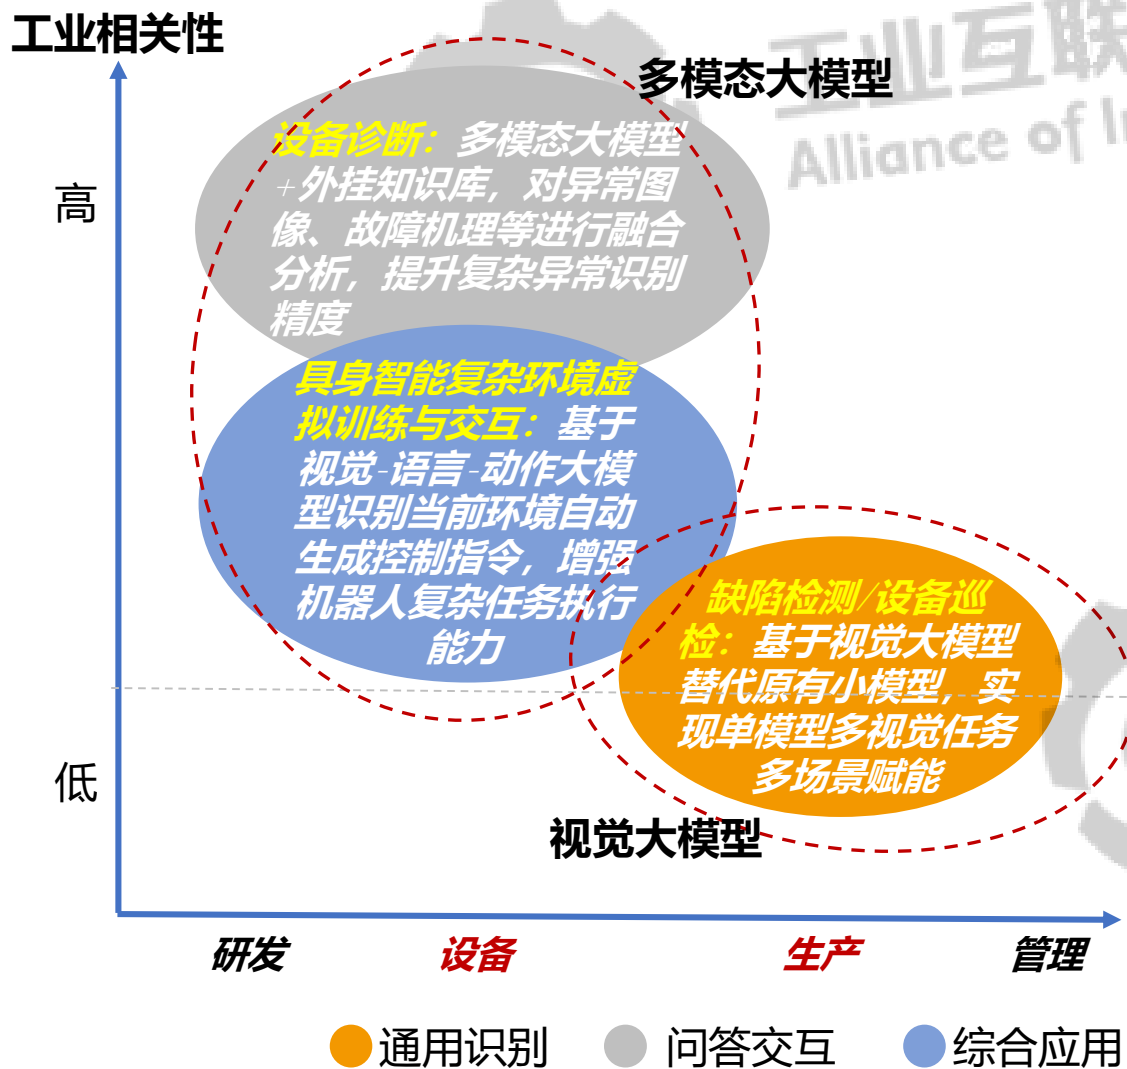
工业相关性

多模态大模型

工业互联
Alliance of I

高

设备诊断：多模态大模型+外挂知识库，对异常图像、故障机理等进行融合分析，提升复杂异常识别精度

具身智能复杂环境虚拟训练与交互：基于视觉-语言-动作大模型识别当前环境自动生成控制指令，增强机器人复杂任务执行能力

缺陷检测/设备巡检：基于视觉大模型替代原有小模型，实现单模型多视觉任务多场景赋能

低

视觉大模型

研发　设备　生产　管理

通用识别　问答交互　综合应用